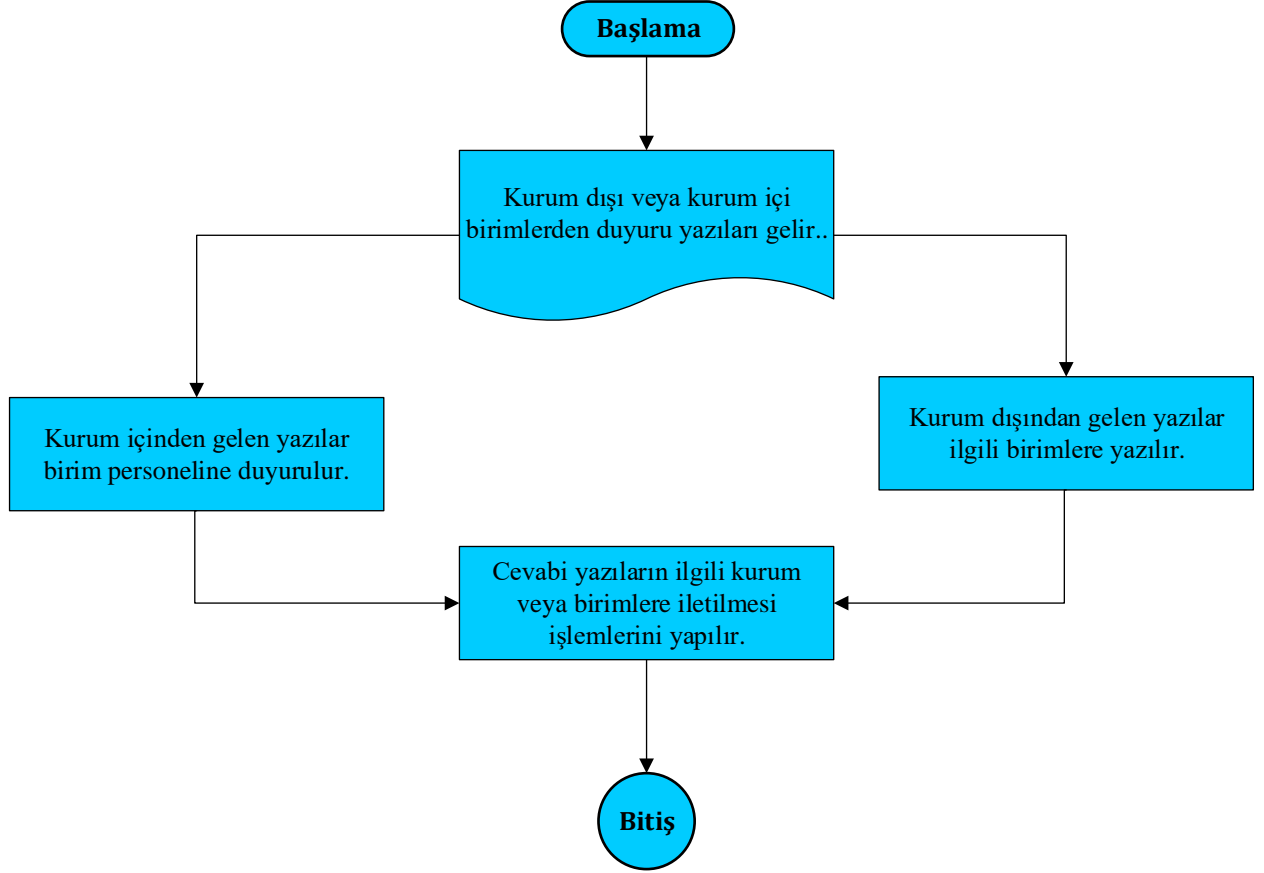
Başlama

Kurum dışı veya kurum içi birimlerden duyuru yazıları gelir..

Kurum içinden gelen yazılar birim personeline duyurulur.

Kurum dışından gelen yazılar ilgili birimlere yazılır.

Cevabi yazıların ilgili kurum veya birimlere iletilmesi işlemlerini yapılır.

Bitiş